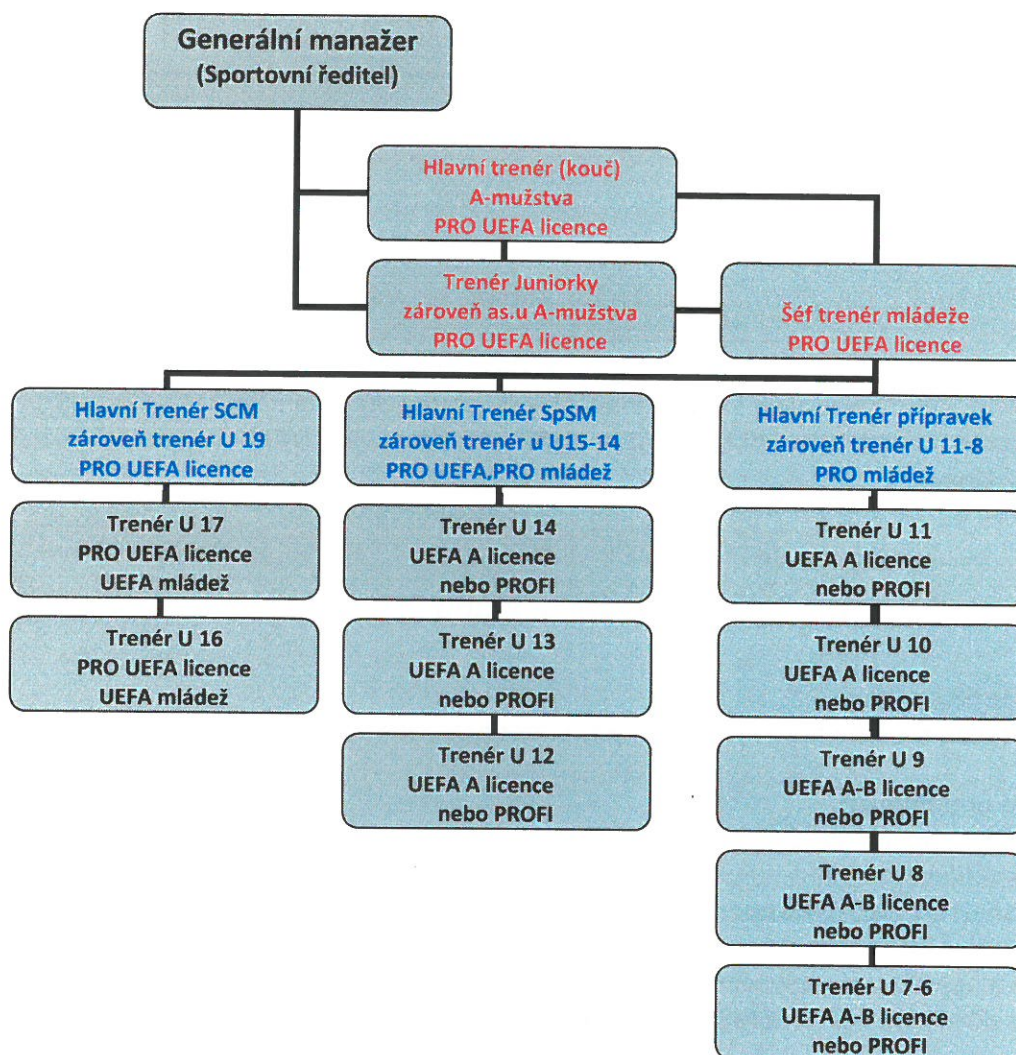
Generální manažer
(Sportovní ředitel)

Hlavní trenér (kouč)
A-mužstva
PRO UEFA licence

Trenér Juniorky
zároveň as.u A-mužstva
PRO UEFA licence

Šéf trenér mládeže
PRO UEFA licence

Hlavní Trenér SCM
zároveň trenér U 19
PRO UEFA licence

Trenér U 17
PRO UEFA licence
UEFA mládež

Trenér U 16
PRO UEFA licence
UEFA mládež

Hlavní Trenér SpSM
zároveň trenér u U15-14
PRO UEFA,PRO mládež

Trenér U 14
UEFA A licence
nebo PROFI

Trenér U 13
UEFA A licence
nebo PROFI

Trenér U 12
UEFA A licence
nebo PROFI

Hlavní Trenér přípravek
zároveň trenér U 11-8
PRO mládež

Trenér U 11
UEFA A licence
nebo PROFI

Trenér U 10
UEFA A licence
nebo PROFI

Trenér U 9
UEFA A-B licence
nebo PROFI

Trenér U 8
UEFA A-B licence
nebo PROFI

Trenér U 7-6
UEFA A-B licence
nebo PROFI